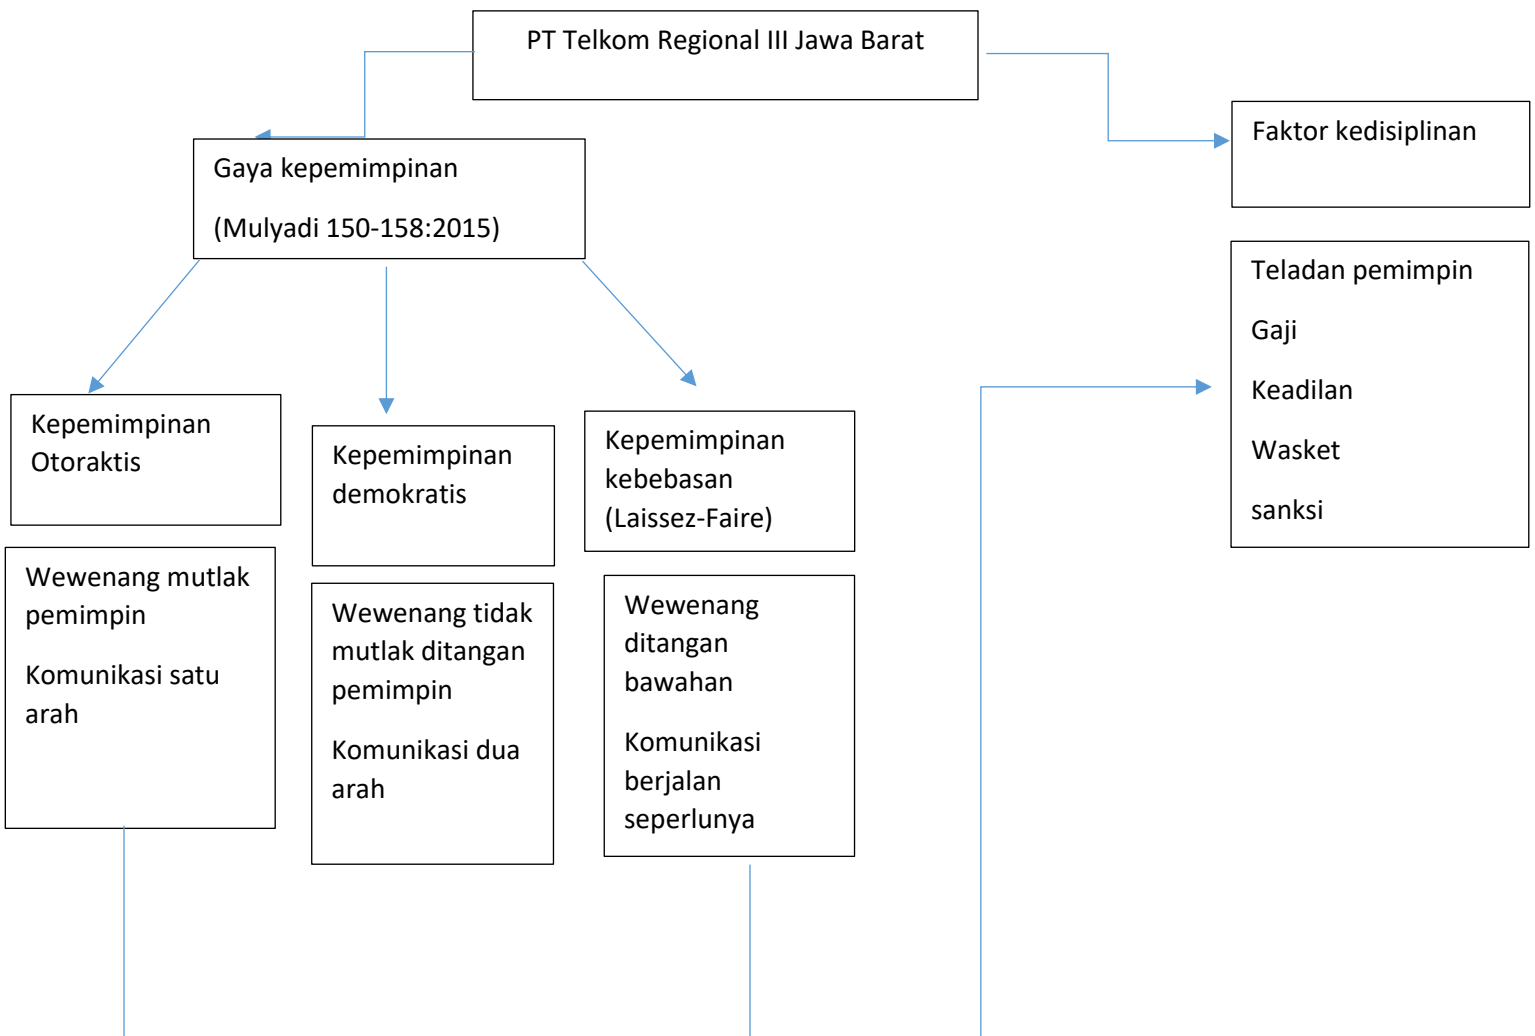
PT Telkom Regional III Jawa Barat

Gaya kepemimpinan

(Mulyadi 150-158:2015)

Faktor kedisiplinan

Teladan pemimpin

Gaji

Keadilan

Wasket

sanksi

Kepemimpinan Otoraktis

Kepemimpinan demokratis

Kepemimpinan kebebasan (Laissez-Faire)

Wewenang mutlak pemimpin

Komunikasi satu arah

Wewenang tidak mutlak ditangan pemimpin

Komunikasi dua arah

Wewenang ditangan bawahan

Komunikasi berjalan seperlunya